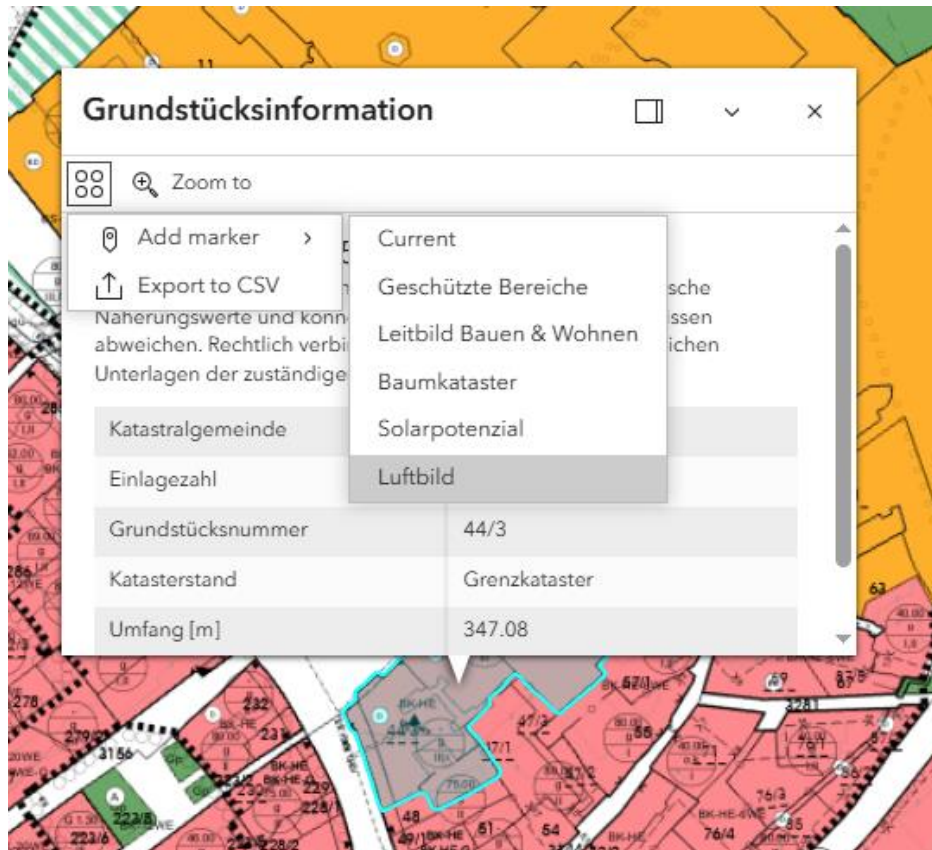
Grundstücksinformation

Zoom to

Add marker

Export to CSV

Current

Geschützte Bereiche

Leitbild Bauen & Wohnen

Baumkataster

Solarpotenzial

Luftbild

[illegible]sche Näherungswerte und konn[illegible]ssen abweichen. Rechtlich verbi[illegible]ichen Unterlagen der zuständige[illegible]

| Katastralgemeinde | |
|---|---|
| Einlagezahl | |
| Grundstücksnummer | 44/3 |
| Katasterstand | Grenzkataster |
| Umfang [m] | 347.08 |

11

232

3156

223/8

223/6

278

279

286

47/3

47/1

48

51

54

55

57/1

76/3

76/4

3281

63

BK-HE